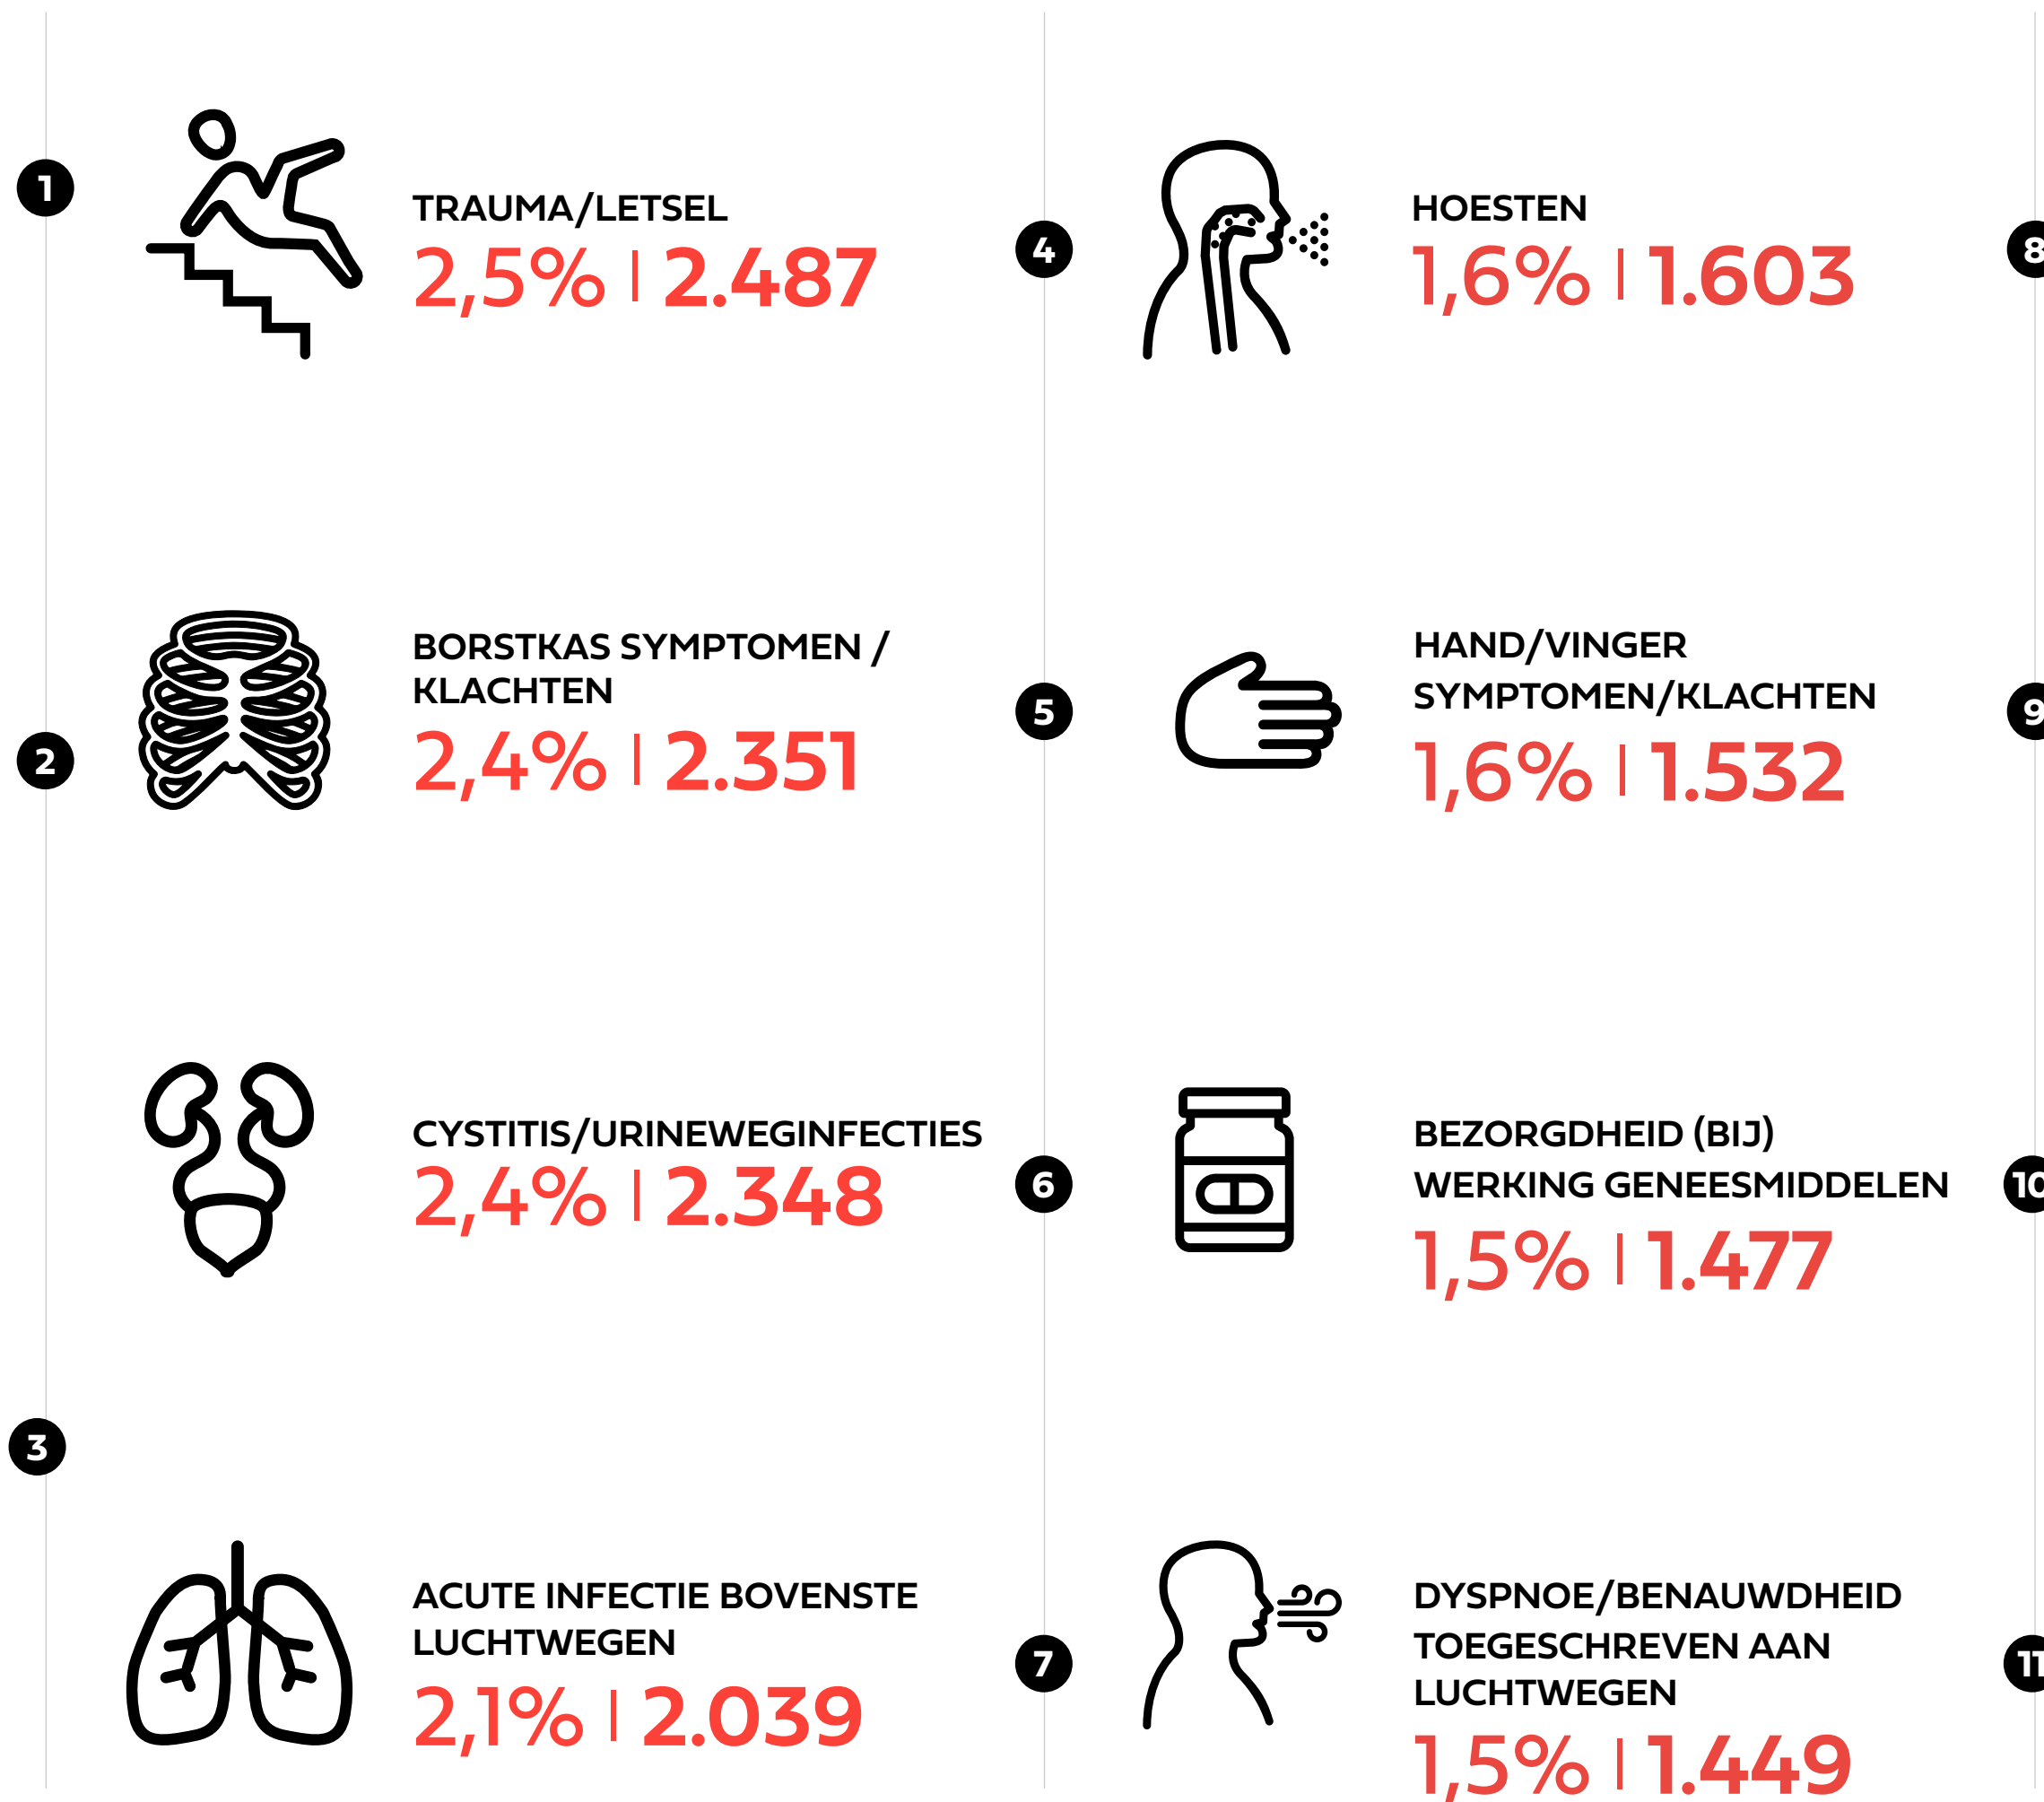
1
TRAUMA/LETSEL
2,5% | 2.487

2
BORSTKAS SYMPTOMEN / KLACHTEN
2,4% | 2.351

CYSTITIS/URINEWEGINFECTIES
2,4% | 2.348

3
ACUTE INFECTIE BOVENSTE LUCHTWEGEN
2,1% | 2.039

4
HOESTEN
1,6% | 1.603

5
HAND/VINGER SYMPTOMEN/KLACHTEN
1,6% | 1.532

6
BEZORGDHEID (BIJ) WERKING GENEESMIDDELEN
1,5% | 1.477

7
DYSPNOE/BENAUWDHEID TOEGESCHREVEN AAN LUCHTWEGEN
1,5% | 1.449

8
9
10
11